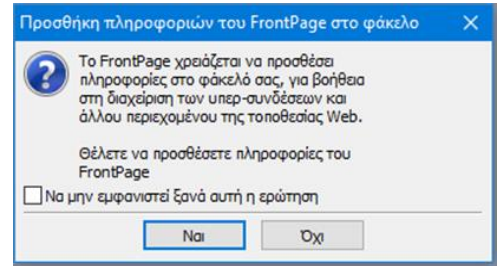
Προσθήκη πληροφοριών του FrontPage στο φάκελο

Το FrontPage χρειάζεται να προσθέσει πληροφορίες στο φάκελό σας, για βοήθεια στη διαχείριση των υπερ-συνδέσεων και άλλου περιεχομένου της τοποθεσίας Web.

Θέλετε να προσθέσετε πληροφορίες του FrontPage

Να μην εμφανιστεί ξανά αυτή η ερώτηση

Ναι

Όχι